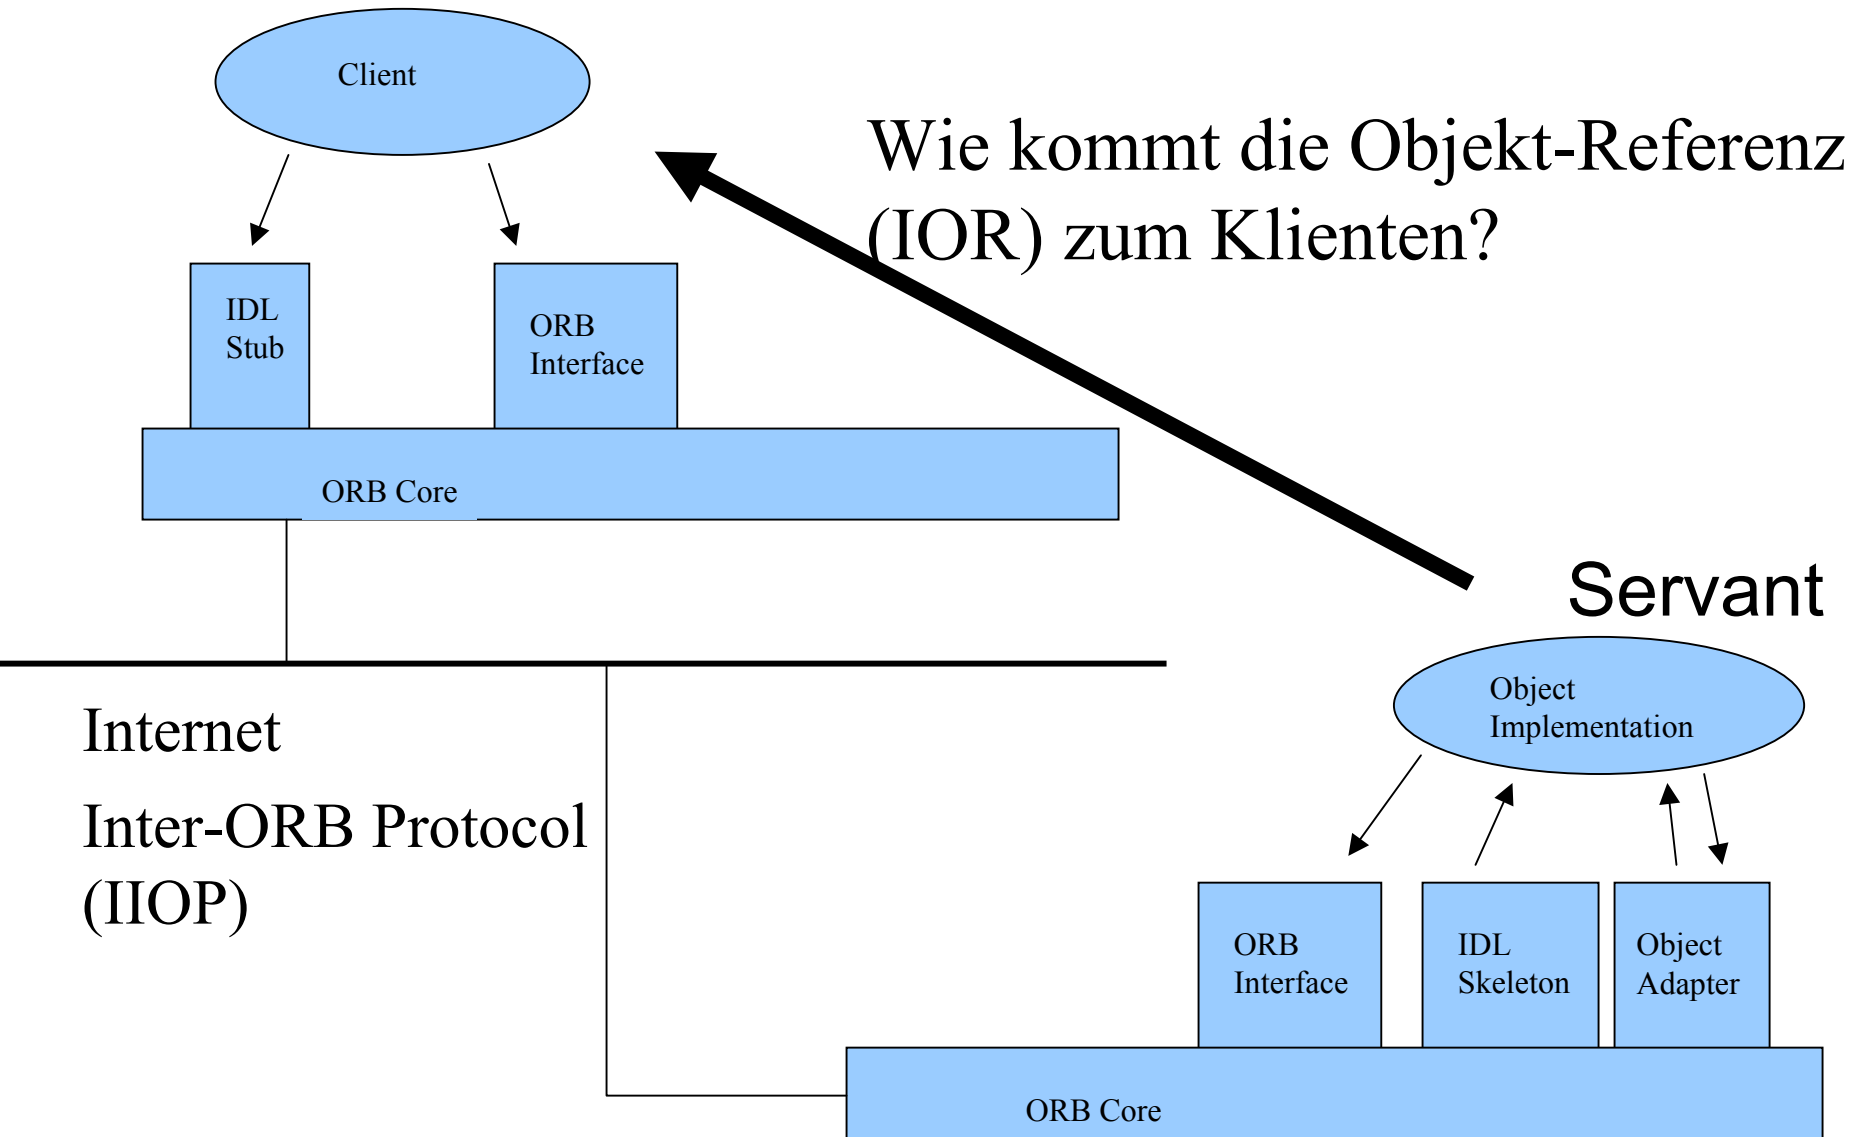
Client

IDL Stub

ORB Interface

ORB Core

Wie kommt die Objekt-Referenz (IOR) zum Klienten?

Servant

Object Implementation

Internet

Inter-ORB Protocol (IIOP)

ORB Interface

IDL Skeleton

Object Adapter

ORB Core